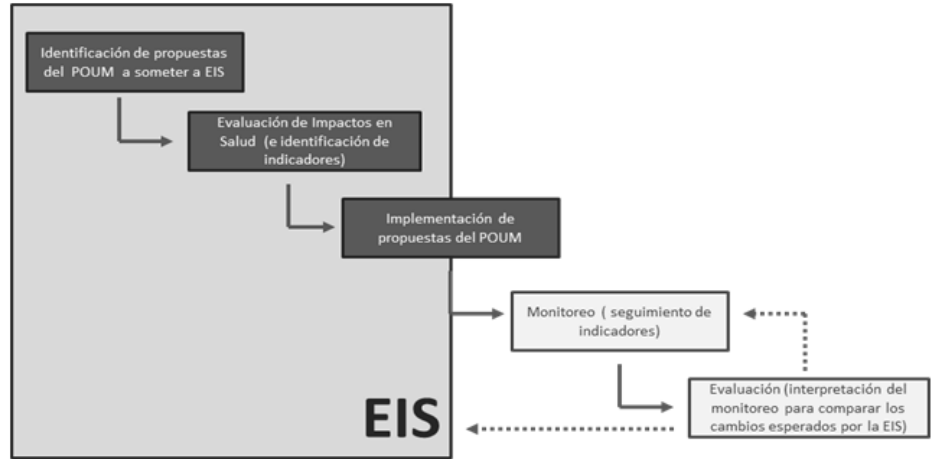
Identificación de propuestas del POUM a someter a EIS

Evaluación de Impactos en Salud (e identificación de indicadores)

Implementación de propuestas del POUM

Monitoreo ( seguimiento de indicadores)

Evaluación (interpretación del monitoreo para comparar los cambios esperados por la EIS)

EIS